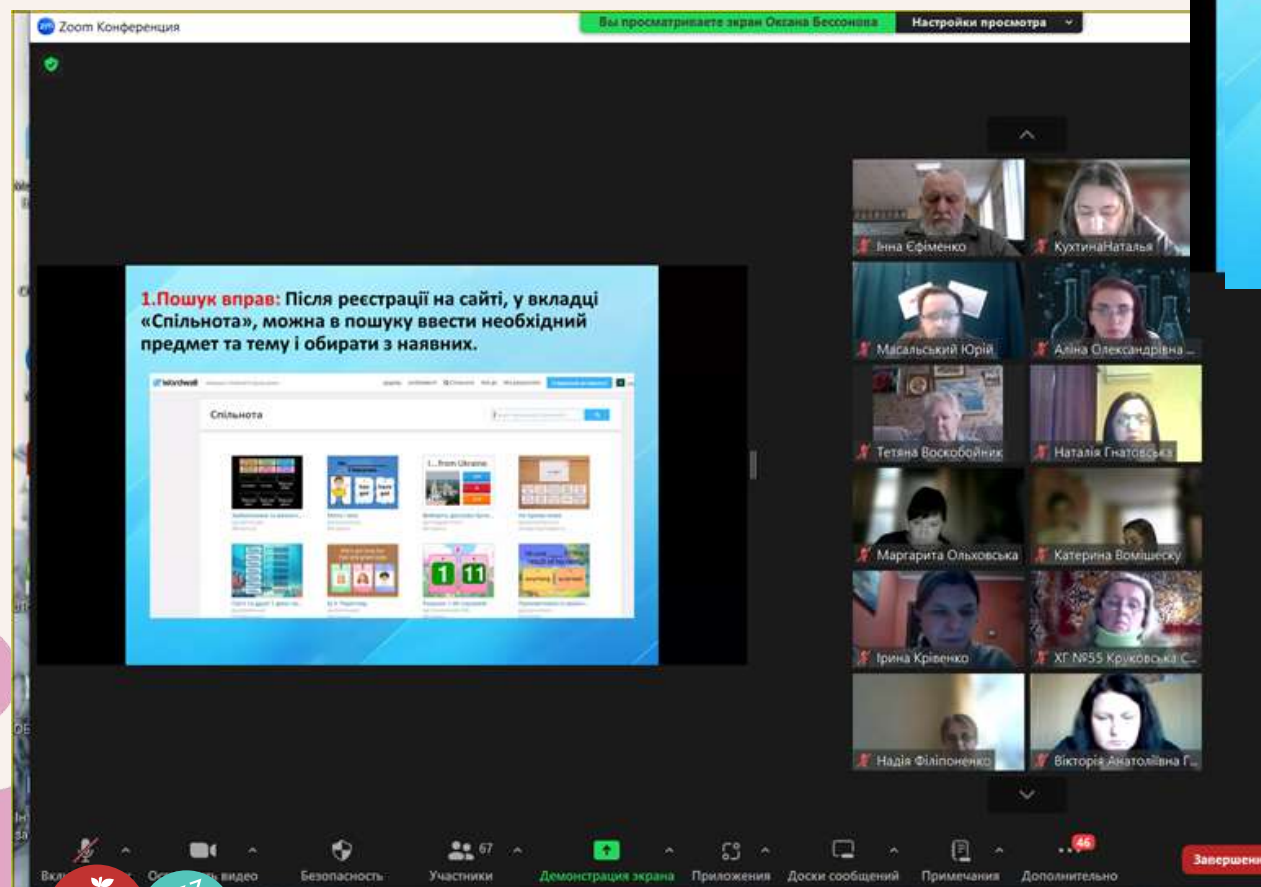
Zoom Конференция

Вы просматриваете экран Оксана Бессонова

Настройки просмотра

1.Пошук вправ: Після реєстрації на сайті, у вкладці «Спільнота», можна в пошуку ввести необхідний предмет та тему і обирати з наявних.

Wordwall

Спільнота

I...from Ukraine

1 11

Інна Єфіменко

КухтинаНаталья

Масальський Юрій

Аліна Олександрівна ...

Тетяна Воскобойник

Наталія Гнатовська

Маргарита Ольховська

Катерина Вомішеску

Ірина Крівенко

ХГ №55 Круковська С...

Надія Філіпоненко

Вікторія Анатоліївна Г...

Вкл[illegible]

Ос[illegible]ь видео

Безопасность

67

Участники

Демонстрация экрана

Приложения

Доски сообщений

Примечания

46

Дополнительно

Завершен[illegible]